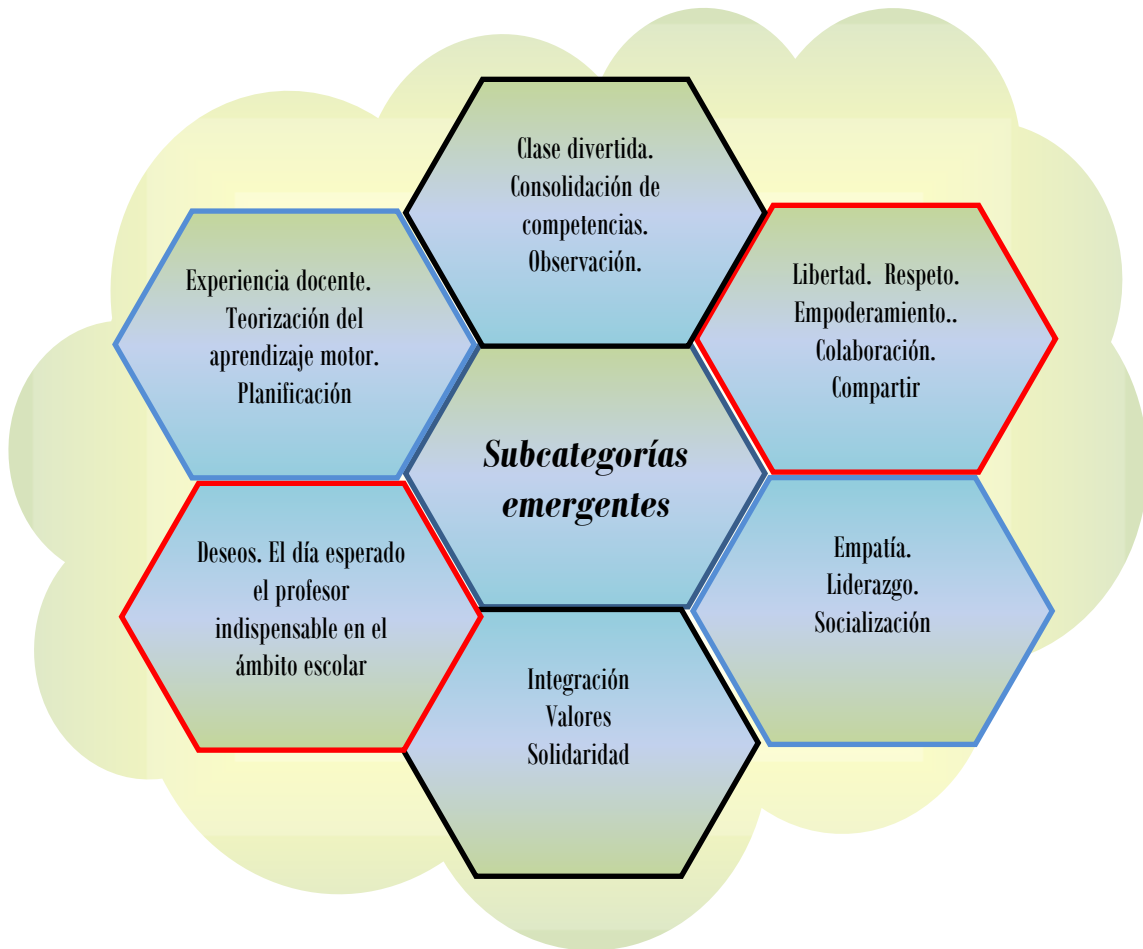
Clase divertida. Consolidación de competencias. Observación.

Experiencia docente. Teorización del aprendizaje motor. Planificación

Libertad. Respeto. Empoderamiento.. Colaboración. Compartir

Subcategorías emergentes

Deseos. El día esperado el profesor indispensable en el ámbito escolar

Empatía. Liderazgo. Socialización

Integración Valores Solidaridad